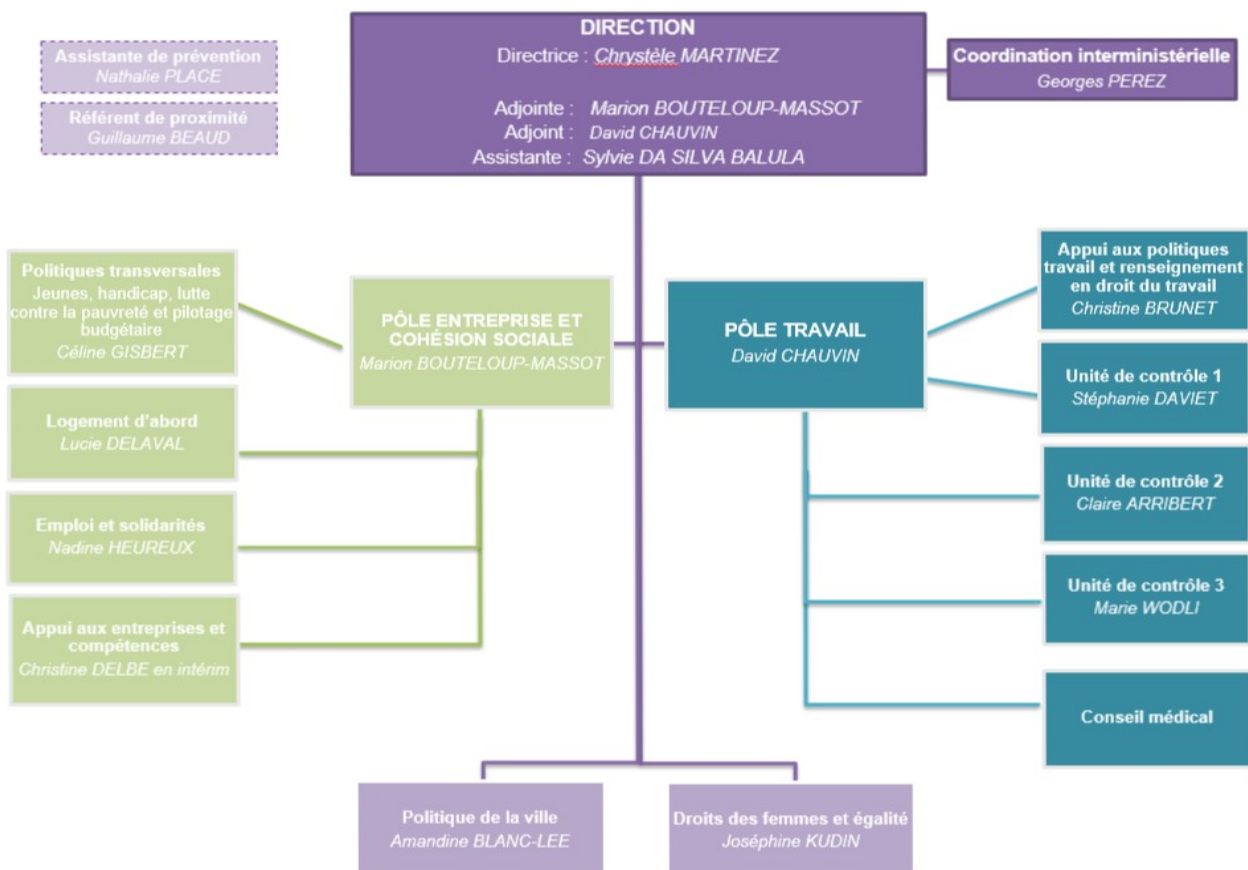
Assistante de prévention
Nathalie PLACE

Référent de proximité
Guillaume BEAUD

DIRECTION
Directrice : Chrystèle MARTINEZ

Adjointe : Marion BOUTELOUP-MASSOT
Adjoint : David CHAUVIN
Assistante : Sylvie DA SILVA BALULA

Coordination interministérielle
Georges PEREZ

Politiques transversales
Jeunes, handicap, lutte contre la pauvreté et pilotage budgétaire
Céline GISBERT

PÔLE ENTREPRISE ET COHÉSION SOCIALE
Marion BOUTELOUP-MASSOT

Logement d'abord
Lucie DELAVAL

Emploi et solidarités
Nadine HEUREUX

Appui aux entreprises et compétences
Christine DELBE en intérim

PÔLE TRAVAIL
David CHAUVIN

Appui aux politiques travail et renseignement en droit du travail
Christine BRUNET

Unité de contrôle 1
Stéphanie DAVIET

Unité de contrôle 2
Claire ARRIBERT

Unité de contrôle 3
Marie WODLI

Conseil médical

Politique de la ville
Amandine BLANC-LEE

Droits des femmes et égalité
Joséphine KUDIN